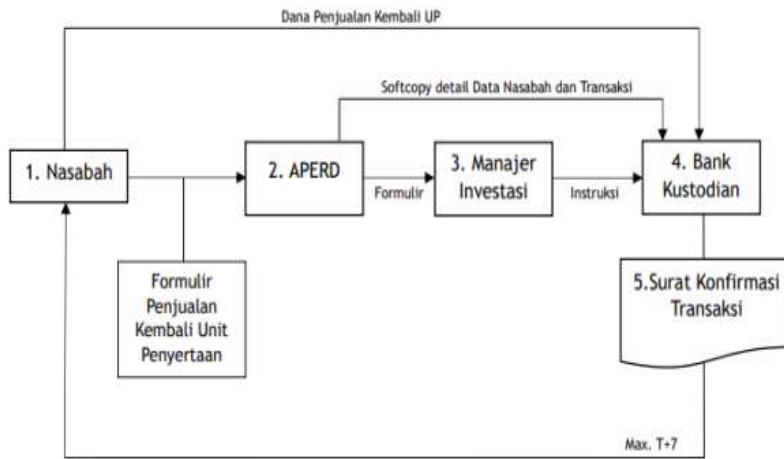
Dana Penjualan Kembali UP

Softcopy detail Data Nasabah dan Transaksi

1. Nasabah

2. APERD

Formulir

3. Manajer Investasi

Instruksi

4. Bank Kustodian

Formulir Penjualan Kembali Unit Penyertaan

5.Surat Konfirmasi Transaksi

Max. T+7